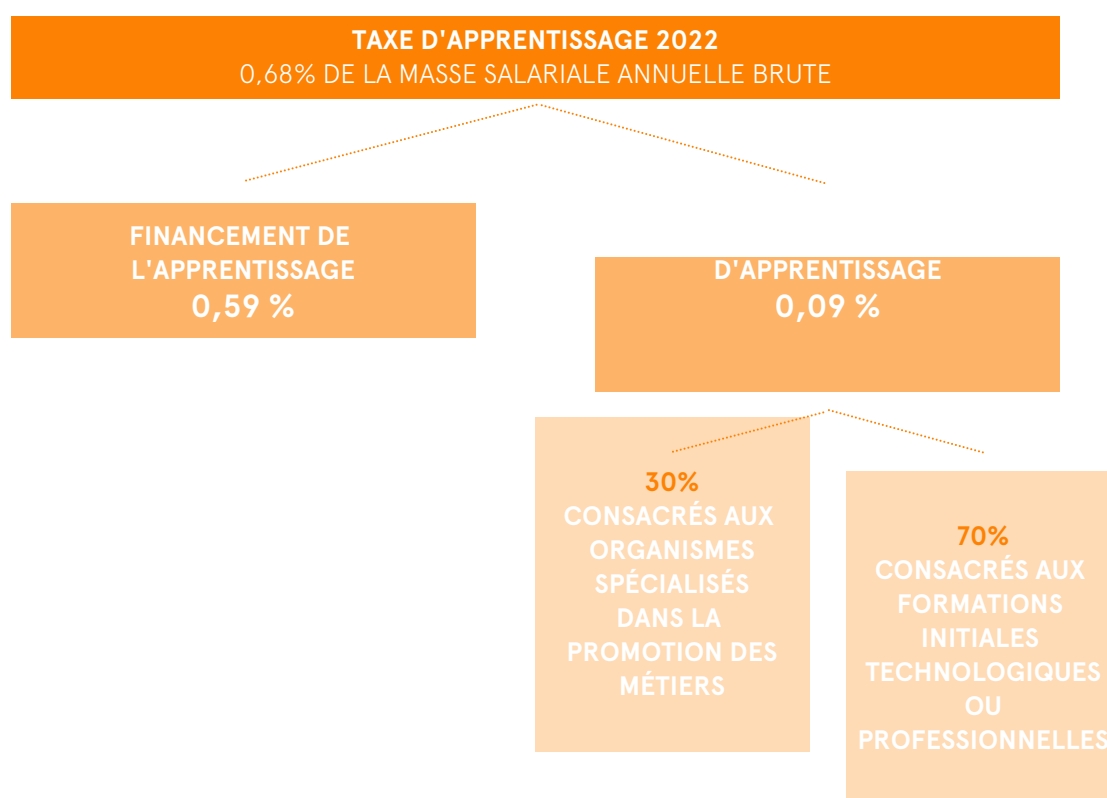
TAXE D'APPRENTISSAGE 2022
0,68% DE LA MASSE SALARIALE ANNUELLE BRUTE

FINANCEMENT DE L'APPRENTISSAGE
0,59 %

D'APPRENTISSAGE
0,09 %

30%
CONSACRÉS AUX ORGANISMES SPÉCIALISÉS DANS LA PROMOTION DES MÉTIERS

70%
CONSACRÉS AUX FORMATIONS INITIALES TECHNOLOGIQUES OU PROFESSIONNELLES